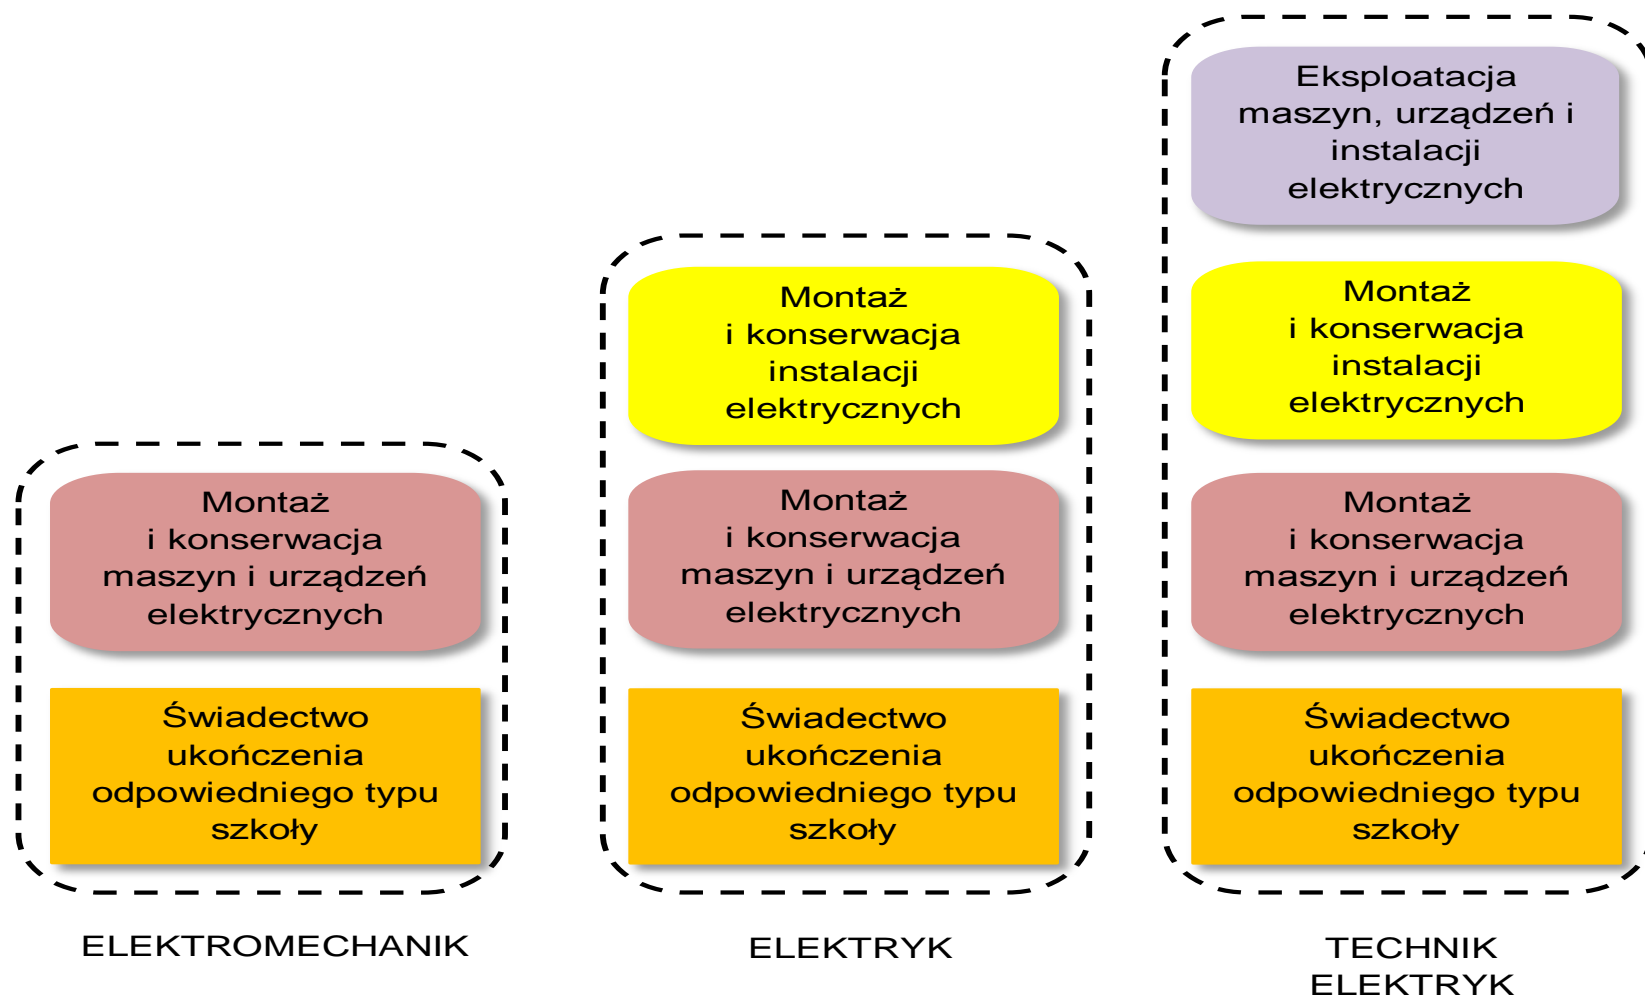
Montaż i konserwacja maszyn i urządzeń elektrycznych

Świadectwo ukończenia odpowiedniego typu szkoły

ELEKTROMECHANIK

Montaż i konserwacja instalacji elektrycznych

Montaż i konserwacja maszyn i urządzeń elektrycznych

Świadectwo ukończenia odpowiedniego typu szkoły

ELEKTRYK

Eksploatacja maszyn, urządzeń i instalacji elektrycznych

Montaż i konserwacja instalacji elektrycznych

Montaż i konserwacja maszyn i urządzeń elektrycznych

Świadectwo ukończenia odpowiedniego typu szkoły

TECHNIK ELEKTRYK